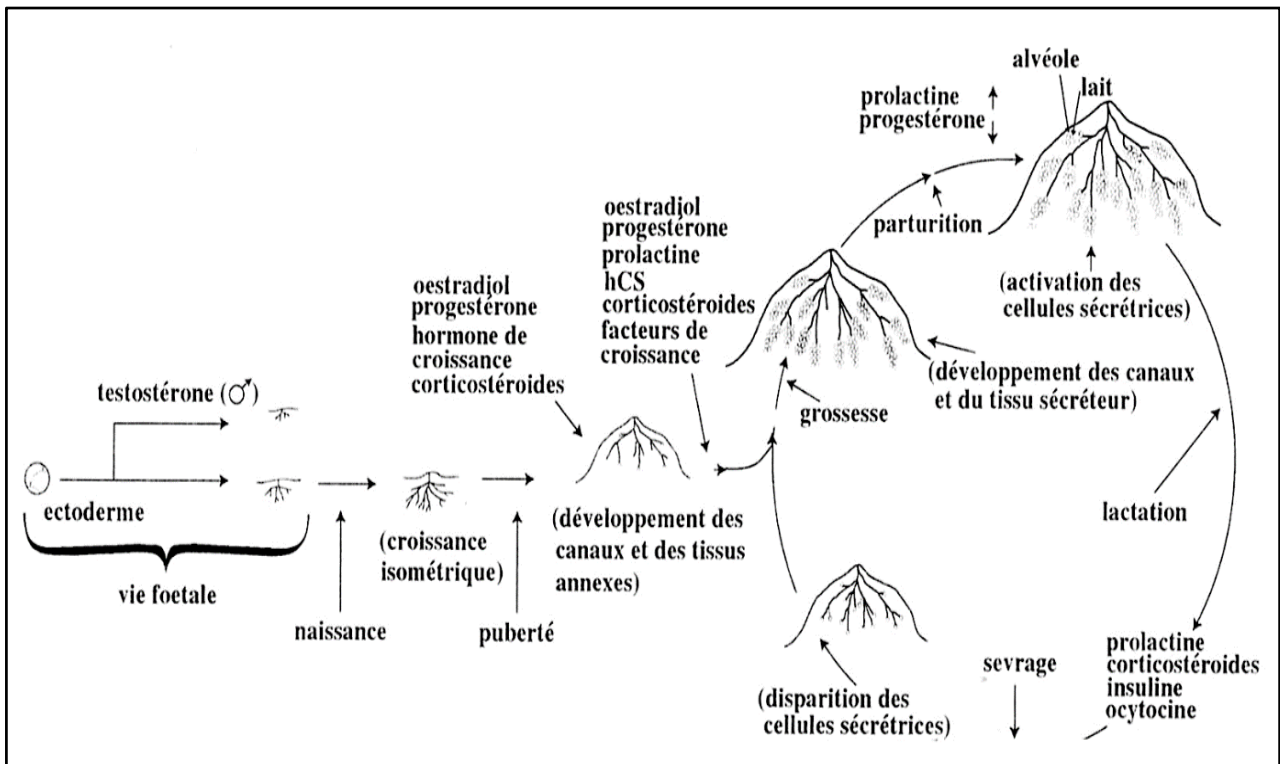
alvéole
lait
prolactine ↑
progestérone ↓

parturition

(activation des cellules sécrétrices)

oestradiol
progestérone
prolactine
hCS
corticostéroides
facteurs de croissance

oestradiol
progestérone
hormone de croissance
corticostéroides

(développement des canaux et du tissu sécréteur)

grossesse

testostérone (♂)

ectoderme

vie foetale

naissance

(croissance isométrique)

puberté

(développement des canaux et des tissus annexes)

lactation

(disparition des cellules sécrétrices)

sevrage

prolactine
corticostéroides
insuline
ocytocine